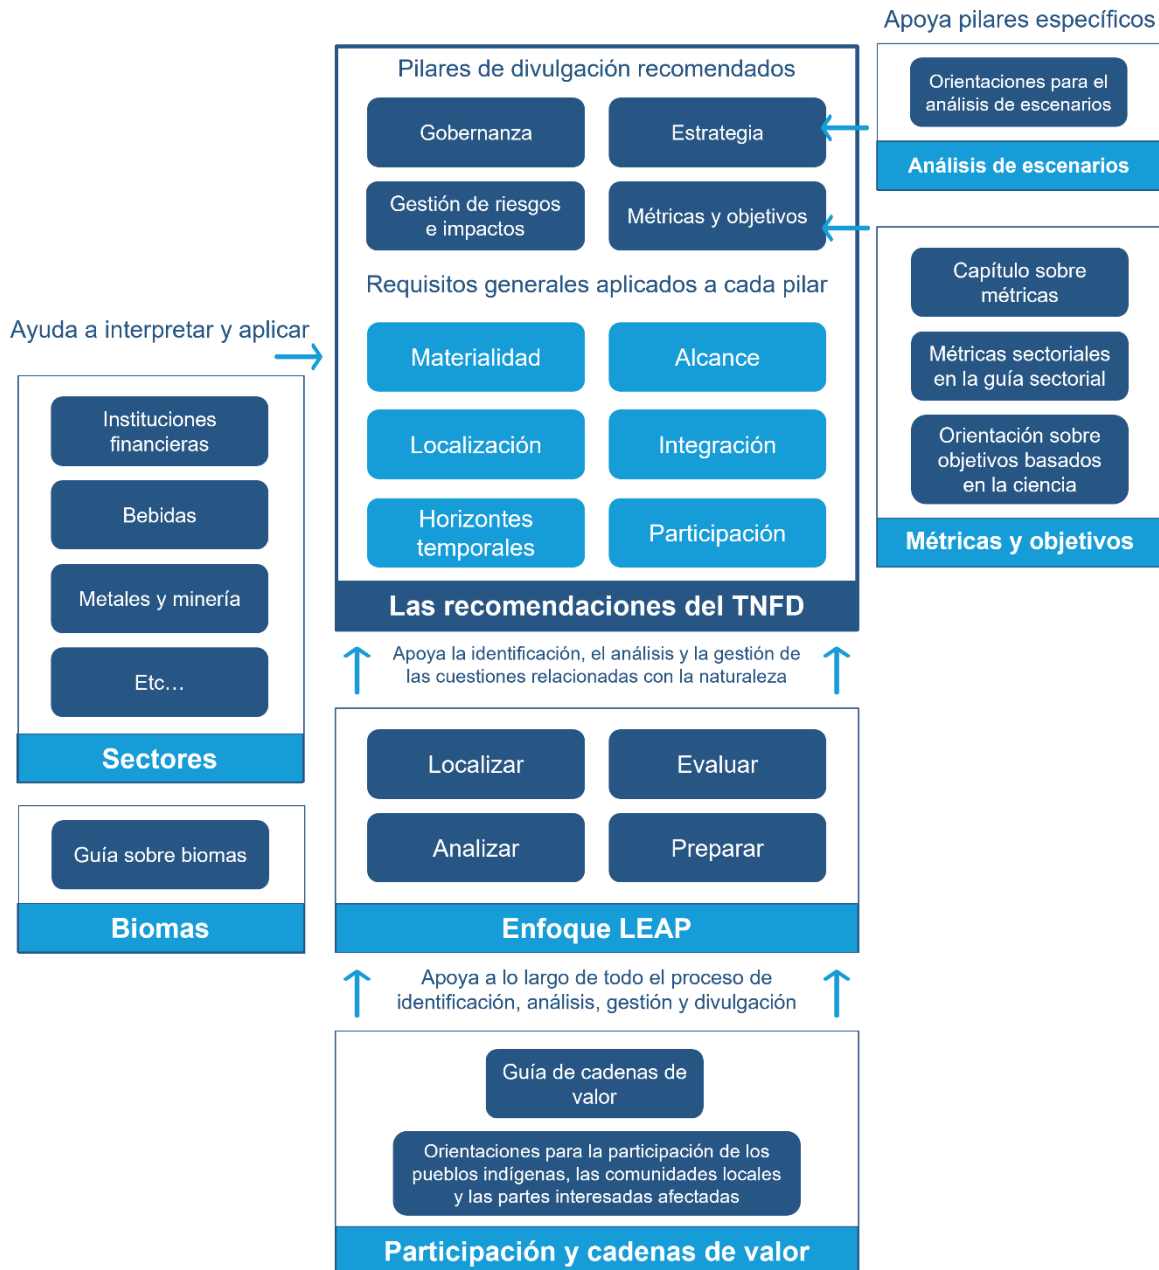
Apoya pilares específicos

Orientaciones para el análisis de escenarios

Análisis de escenarios

Capítulo sobre métricas

Métricas sectoriales en la guía sectorial

Orientación sobre objetivos basados en la ciencia

Métricas y objetivos

Pilares de divulgación recomendados

Gobernanza

Estrategia

Gestión de riesgos e impactos

Métricas y objetivos

Requisitos generales aplicados a cada pilar

Materialidad

Alcance

Localización

Integración

Horizontes temporales

Participación

Las recomendaciones del TNFD

Ayuda a interpretar y aplicar

Instituciones financieras

Bebidas

Metales y minería

Etc…

Sectores

Guía sobre biomas

Biomas

Apoya la identificación, el análisis y la gestión de las cuestiones relacionadas con la naturaleza

Localizar

Evaluar

Analizar

Preparar

Enfoque LEAP

Apoya a lo largo de todo el proceso de identificación, análisis, gestión y divulgación

Guía de cadenas de valor

Orientaciones para la participación de los pueblos indígenas, las comunidades locales y las partes interesadas afectadas

Participación y cadenas de valor